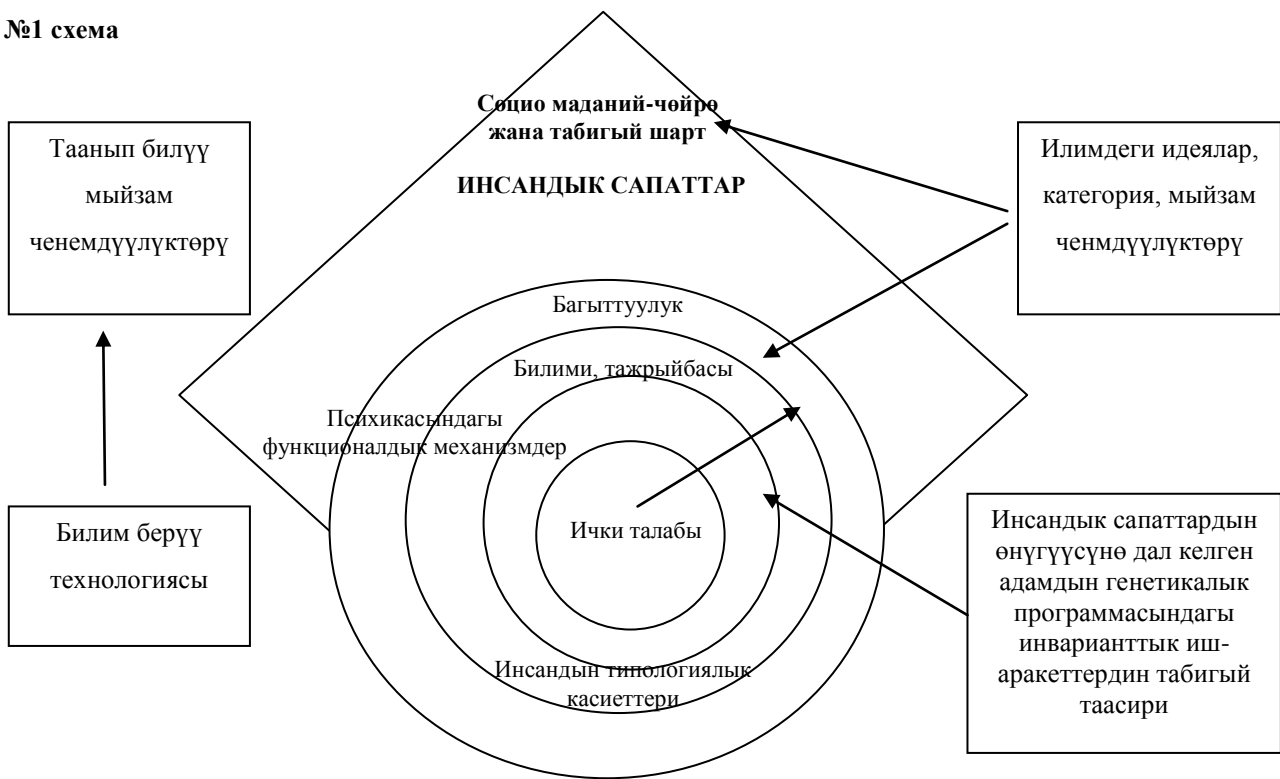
№1 схема

Таанып билүү мыйзам ченемдүүлүктөрү

Социо маданий-чөйрө жана табигый шарт

ИНСАНДЫК САПАТТАР

Илимдеги идеялар, категория, мыйзам ченмдүүлүктөрү

Багыттуулук

Билими, тажрыйбасы

Психикасындагы функционалдык механизмдер

Ички талабы

Билим берүү технологиясы

Инсандык сапаттардын өнүгүүсүнө дал келген адамдын генетикалык программасындагы инварианттык иш-аракеттердин табигый таасири

Инсандын типологиялык касиеттери